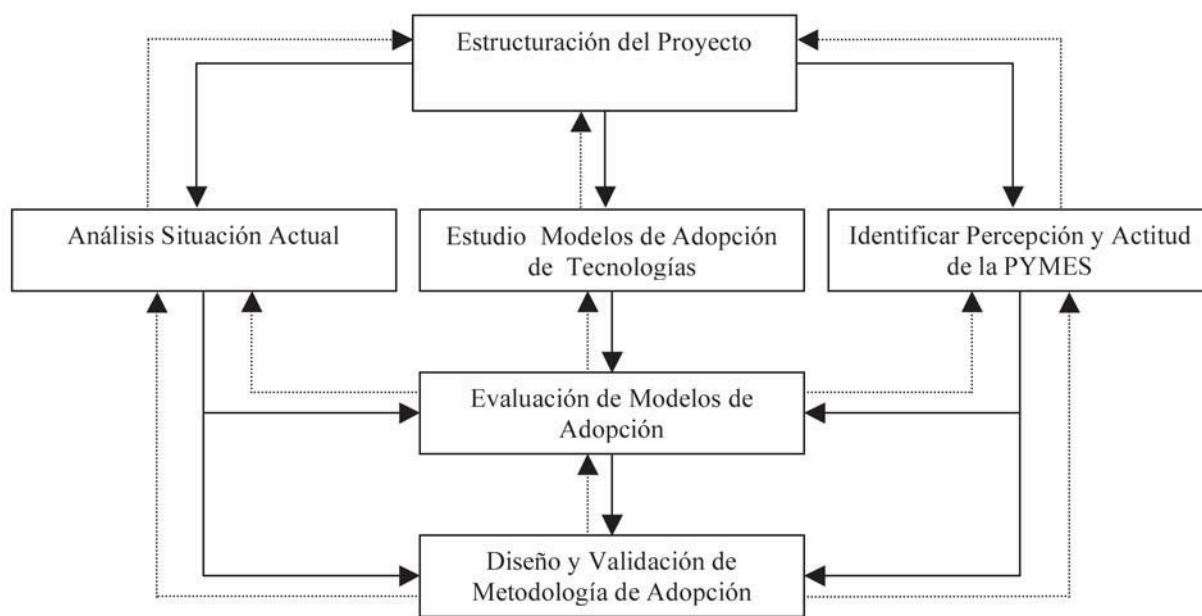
Estructuración del Proyecto

Análisis Situación Actual

Estudio Modelos de Adopción de Tecnologías

Identificar Percepción y Actitud de la PYMES

Evaluación de Modelos de Adopción

Diseño y Validación de Metodología de Adopción